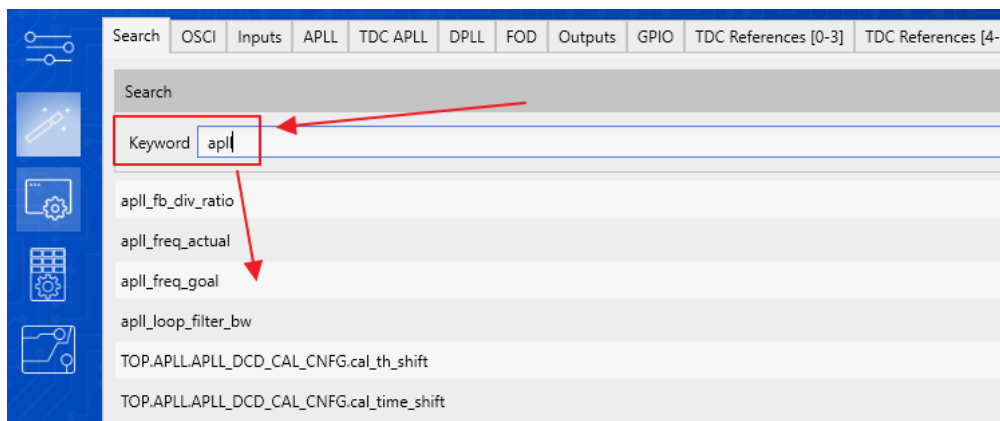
Search | OSCI | Inputs | APLL | TDC APLL | DPLL | FOD | Outputs | GPIO | TDC References [0-3] | TDC References [4-

Search

Keyword apll

apll_fb_div_ratio

apll_freq_actual

apll_freq_goal

apll_loop_filter_bw

TOP.APLL.APLL_DCD_CAL_CNFG.cal_th_shift

TOP.APLL.APLL_DCD_CAL_CNFG.cal_time_shift